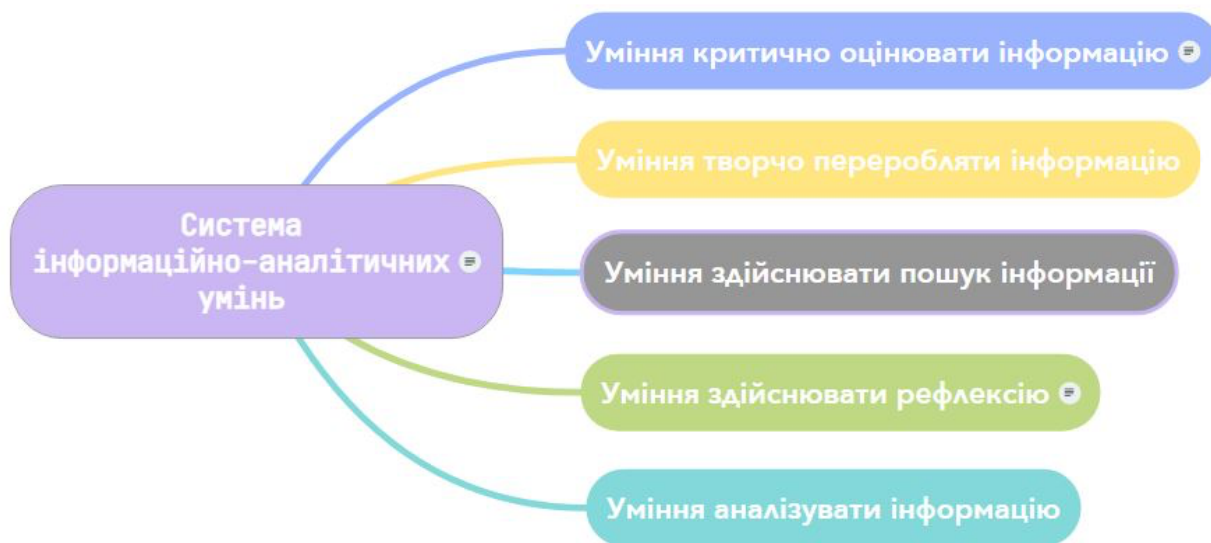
Система інформаційно-аналітичних умінь

Уміння критично оцінювати інформацію

Уміння творчо переробляти інформацію

Уміння здійснювати пошук інформації

Уміння здійснювати рефлексію

Уміння аналізувати інформацію